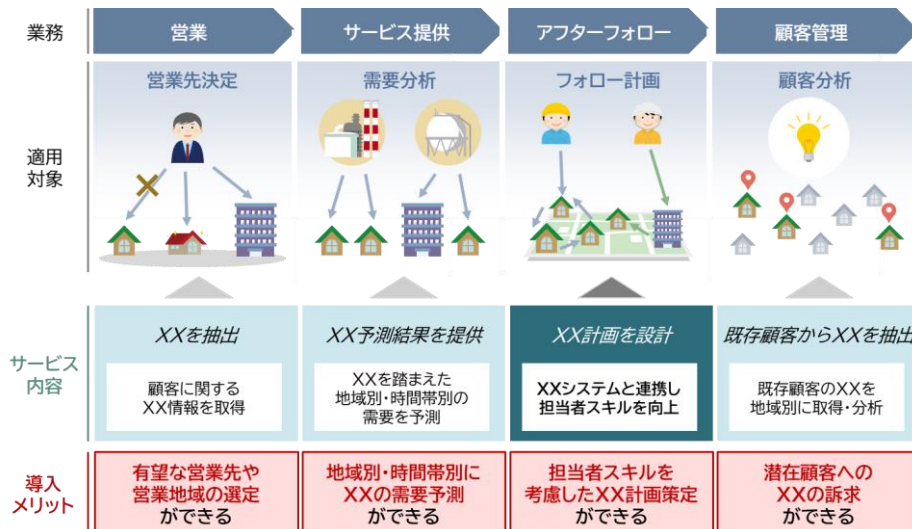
業務

営業

サービス提供

アフターフォロー

顧客管理

適用対象

営業先決定

需要分析

フォロー計画

顧客分析

サービス内容

XXを抽出

顧客に関する
XX情報を取得

XX予測結果を提供

XXを踏まえた
地域別・時間帯別の
需要を予測

XX計画を設計

XXシステムと連携し
担当者スキルを向上

既存顧客からXXを抽出

既存顧客のXXを
地域別に取得・分析

導入メリット

有望な営業先や
営業地域の選定
ができる

地域別・時間帯別に
XXの需要予測
ができる

担当者スキルを
考慮したXX計画策定
ができる

潜在顧客への
XXの訴求
ができる